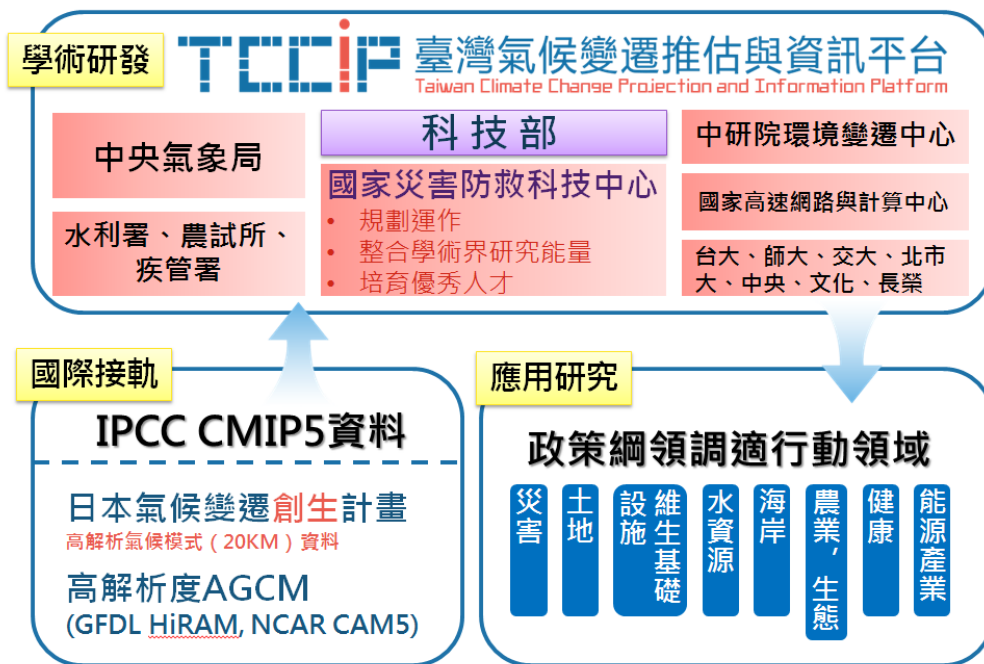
學術研發

TCCIP 臺灣氣候變遷推估與資訊平台
Taiwan Climate Change Projection and Information Platform

中央氣象局

水利署、農試所、疾管署

科技部

國家災害防救科技中心
• 規劃運作
• 整合學術界研究能量
• 培育優秀人才

中研院環境變遷中心

國家高速網路與計算中心

台大、師大、交大、北市大、中央、文化、長榮

國際接軌

IPCC CMIP5資料

日本氣候變遷創生計畫
高解析氣候模式（20KM）資料

高解析度AGCM
(GFDL HiRAM, NCAR CAM5)

應用研究

政策綱領調適行動領域

災害

土地

維生基礎設施

水資源

海岸

農業，生態

健康

能源產業